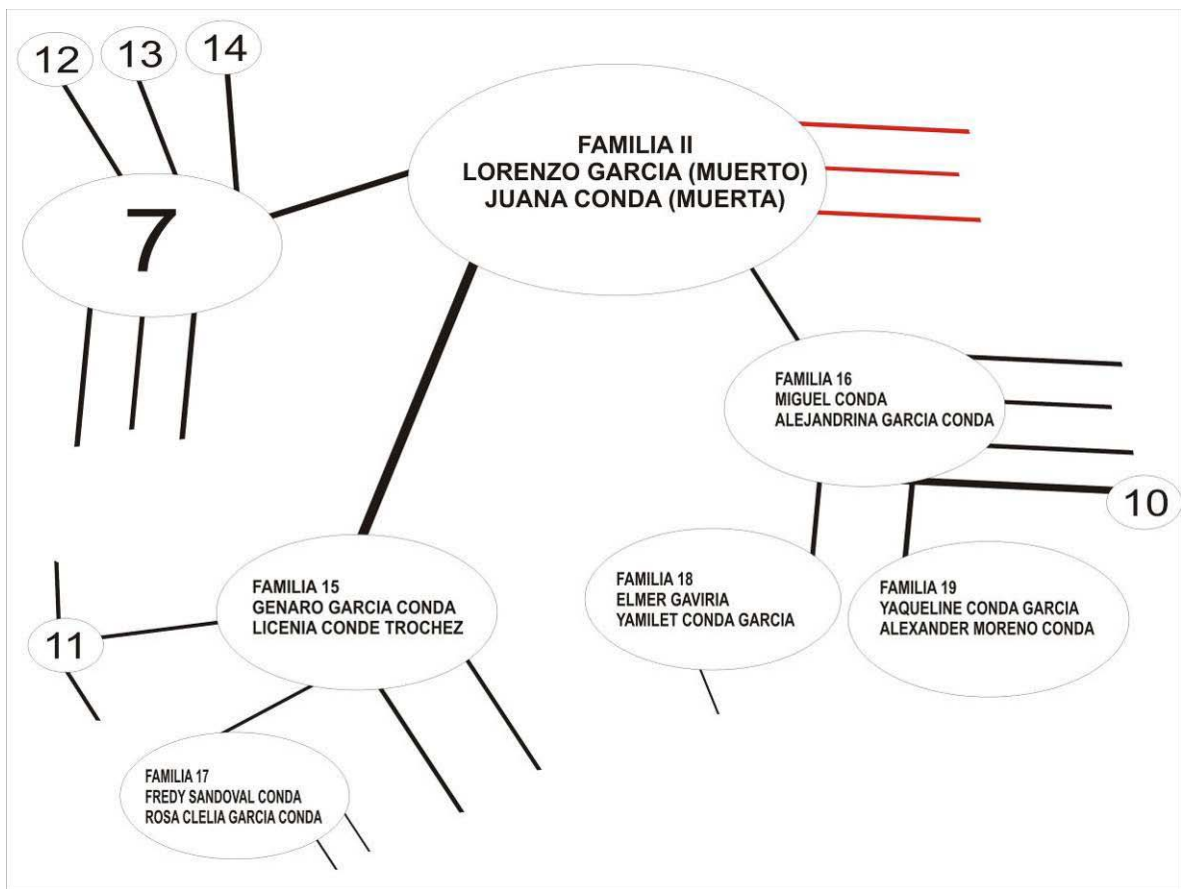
12
13
14

7

FAMILIA II
LORENZO GARCIA (MUERTO)
JUANA CONDA (MUERTA)

FAMILIA 16
MIGUEL CONDA
ALEJANDRINA GARCIA CONDA

10

FAMILIA 18
ELMER GAVIRIA
YAMILET CONDA GARCIA

FAMILIA 19
YAQUELINE CONDA GARCIA
ALEXANDER MORENO CONDA

11

FAMILIA 15
GENARO GARCIA CONDA
LICENIA CONDE TROCHEZ

FAMILIA 17
FREDY SANDOVAL CONDA
ROSA CLELIA GARCIA CONDA